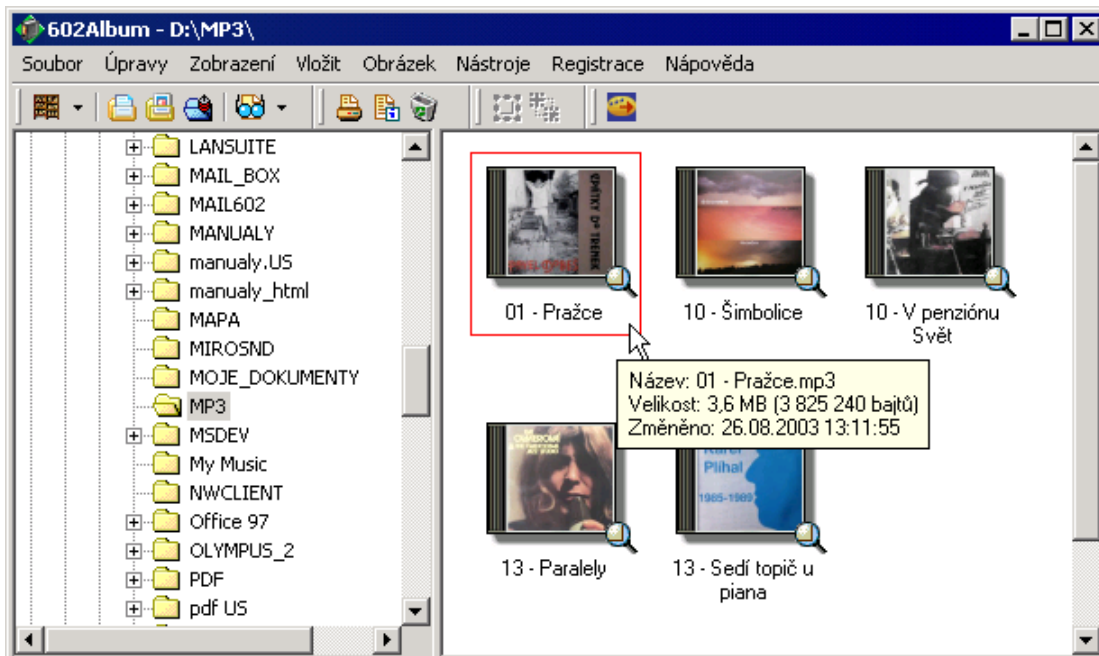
602Album - D:\MP3\

Soubor Úpravy Zobrazení Vložit Obrázek Nástroje Registrace Nápověda

LANSUITE
MAIL_BOX
MAIL602
MANUALY
manualy.US
manualy_html
MAPA
MIROSND
MOJE_DOKUMENTY
MP3
MSDEV
My Music
NWCLIENT
Office 97
OLYMPUS_2
PDF
pdf US

ÚPRTKY Dr TRENEK

01 - Pražce

10 - Šimbolice

10 - V penziónu Svět

Název: 01 - Pražce.mp3
Velikost: 3,6 MB (3 825 240 bajtů)
Změněno: 26.08.2003 13:11:55

Karel Plíhal
1985-1989

13 - Paralely

13 - Sedí topič u piana